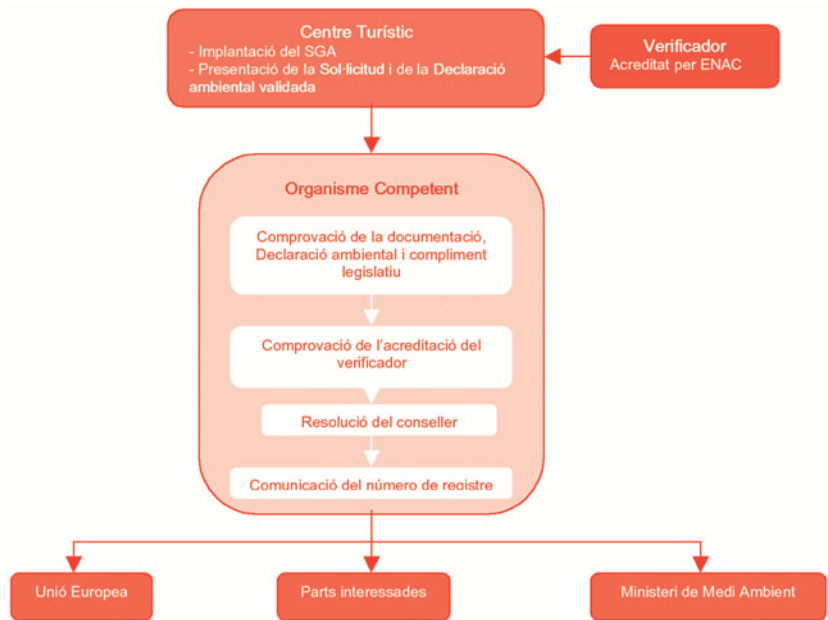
Centre Turístic
- Implantació del SGA
- Presentació de la Sol·licitud i de la Declaració ambiental validada

Verificador
Acreditat per ENAC

Organisme Competent

Comprovació de la documentació, Declaració ambiental i compliment legislatiu

Comprovació de l'acreditació del verificador

Resolució del conseller

Comunicació del número de registre

Unió Europea

Parts interessades

Ministeri de Medi Ambient